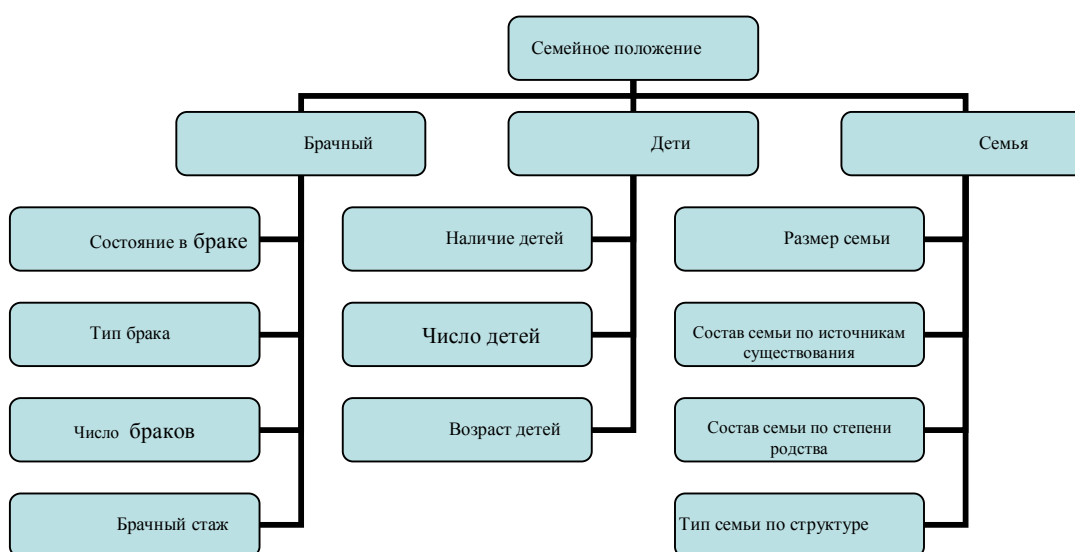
Семейное положение

Брачный

Дети

Семья

Состояние в браке

Тип брака

Число браков

Брачный стаж

Наличие детей

Число детей

Возраст детей

Размер семьи

Состав семьи по источникам существования

Состав семьи по степени родства

Тип семьи по структуре